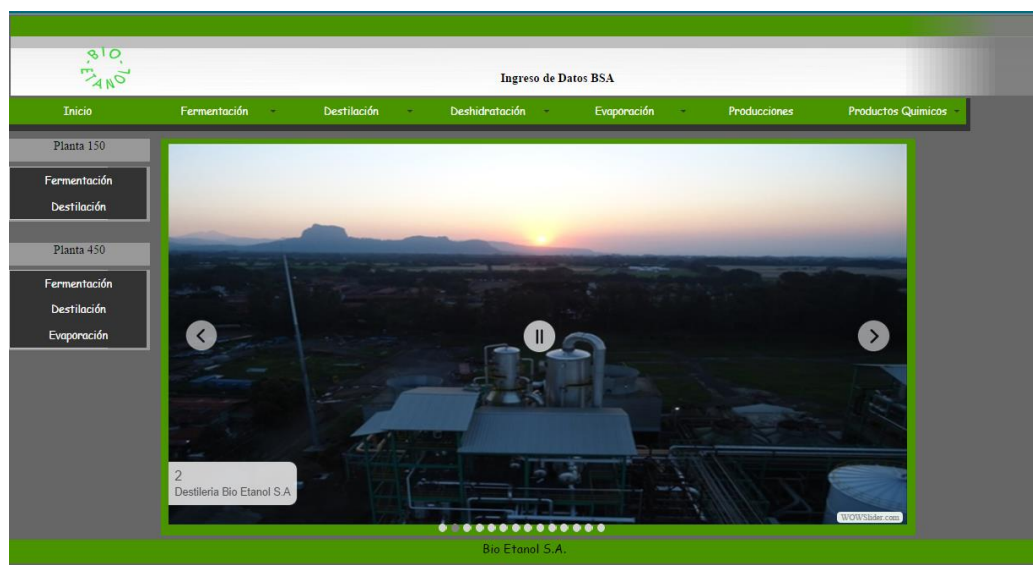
BIO ETANOL

Ingreso de Datos BSA

Inicio
Fermentación
Destilación
Deshidratación
Evaporación
Producciones
Productos Quimicos

Planta 150
Fermentación
Destilación

Planta 450
Fermentación
Destilación
Evaporación

2
Destileria Bio Etanol S.A

WOWSlider.com

Bio Etanol S.A.